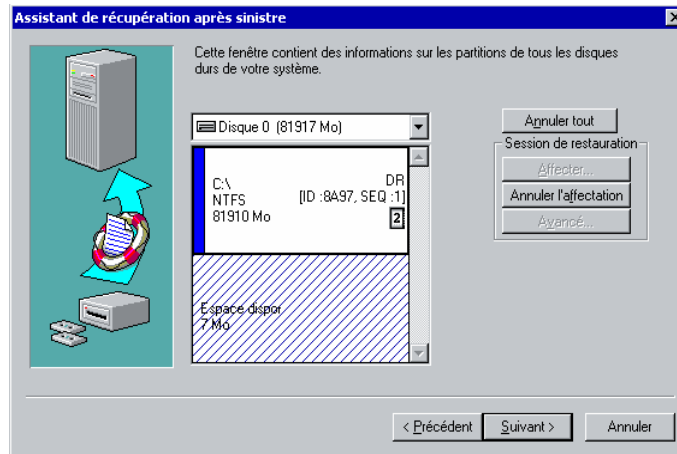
Assistant de récupération après sinistre

Cette fenêtre contient des informations sur les partitions de tous les disques durs de votre système.

Disque 0 (81917 Mo)

C:\
NTFS
81910 Mo

DR
[ID :8A97, SEQ :1]
2

Espace dispor
7 Mo

Annuler tout
Session de restauration
Affecter...
Annuler l'affectation
Avancé...

< Précédent
Suivant >
Annuler